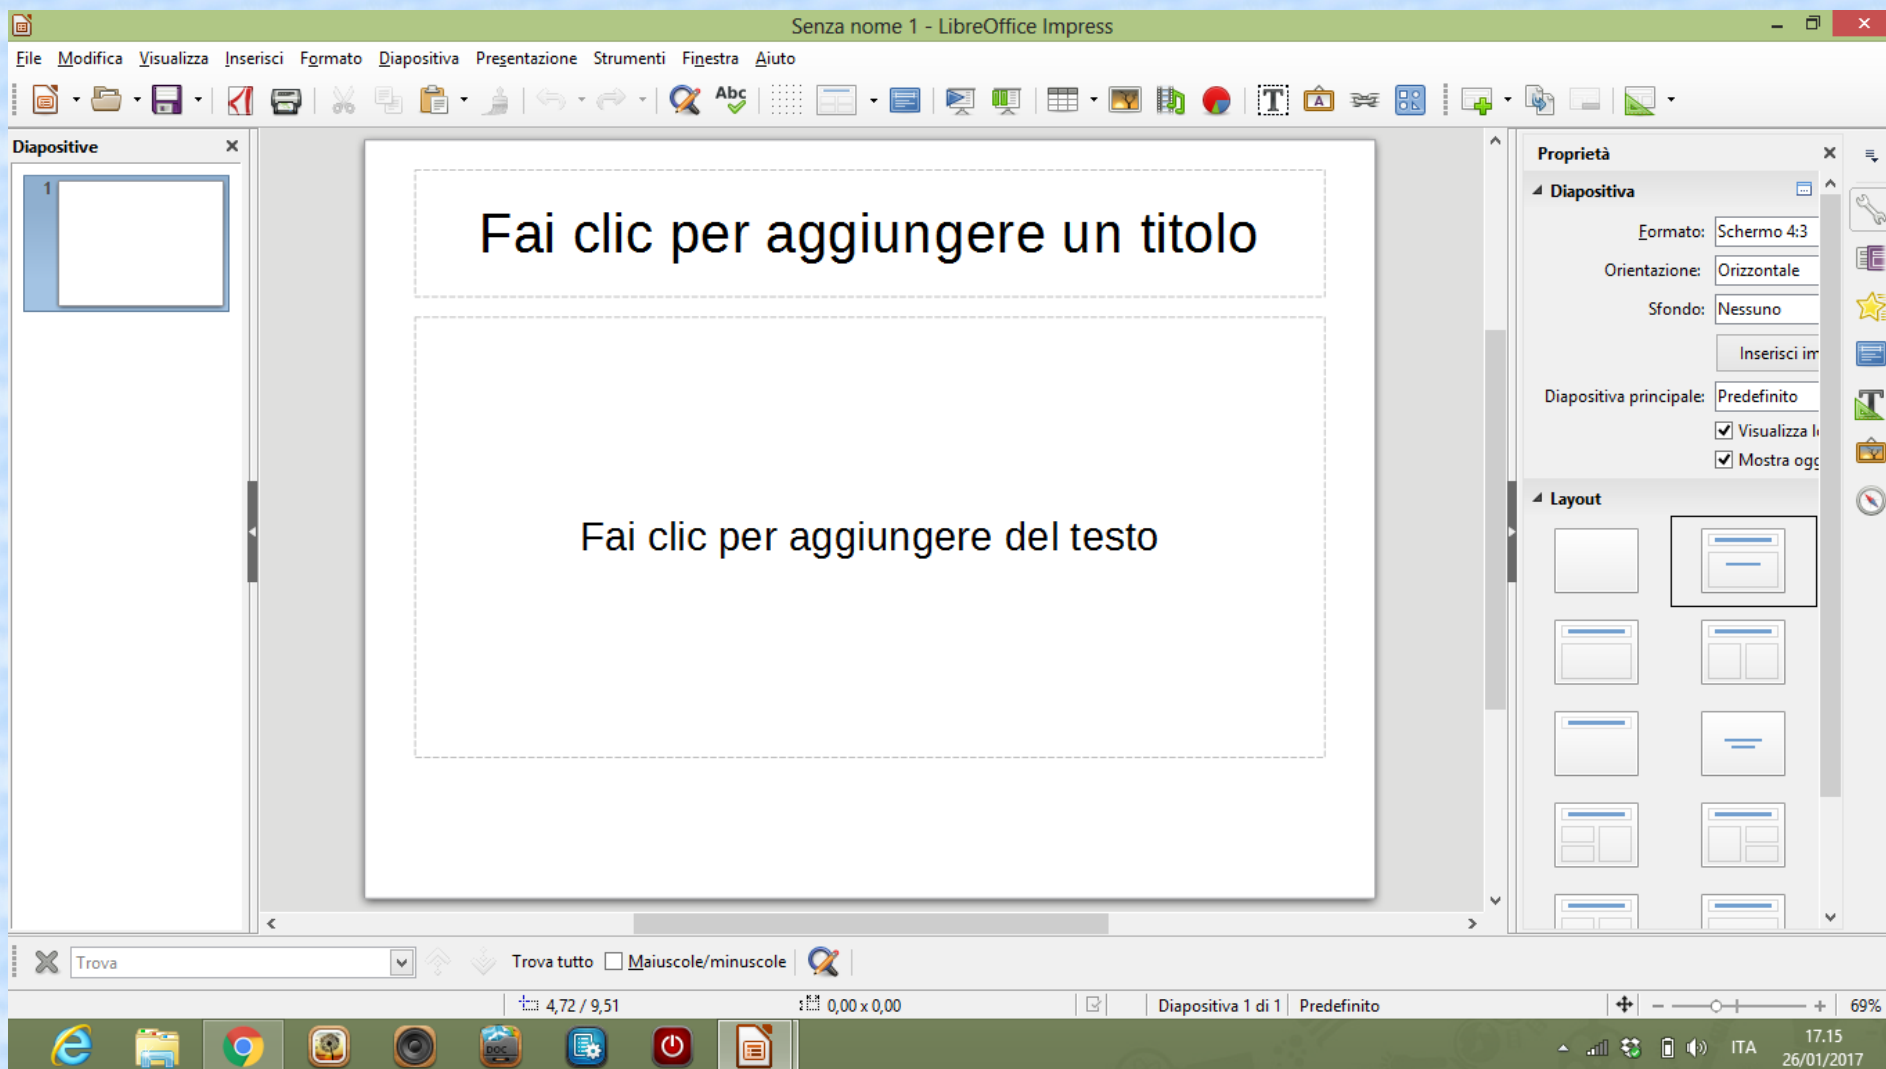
Senza nome 1 - LibreOffice Impress

File Modifica Visualizza Inserisci Formato Diapositiva Presentazione Strumenti Finestra Aiuto

Diapositive

1

Fai clic per aggiungere un titolo

Fai clic per aggiungere del testo

Proprietà

Diapositiva

Formato: Schermo 4:3

Orientazione: Orizzontale

Sfondo: Nessuno

Inserisci im

Diapositiva principale: Predefinito

Visualizza l

Mostra ogg

Layout

Trova

Trova tutto

Maiuscole/minuscole

4,72 / 9,51

0,00 x 0,00

Diapositiva 1 di 1

Predefinito

69%

ITA

17.15
26/01/2017